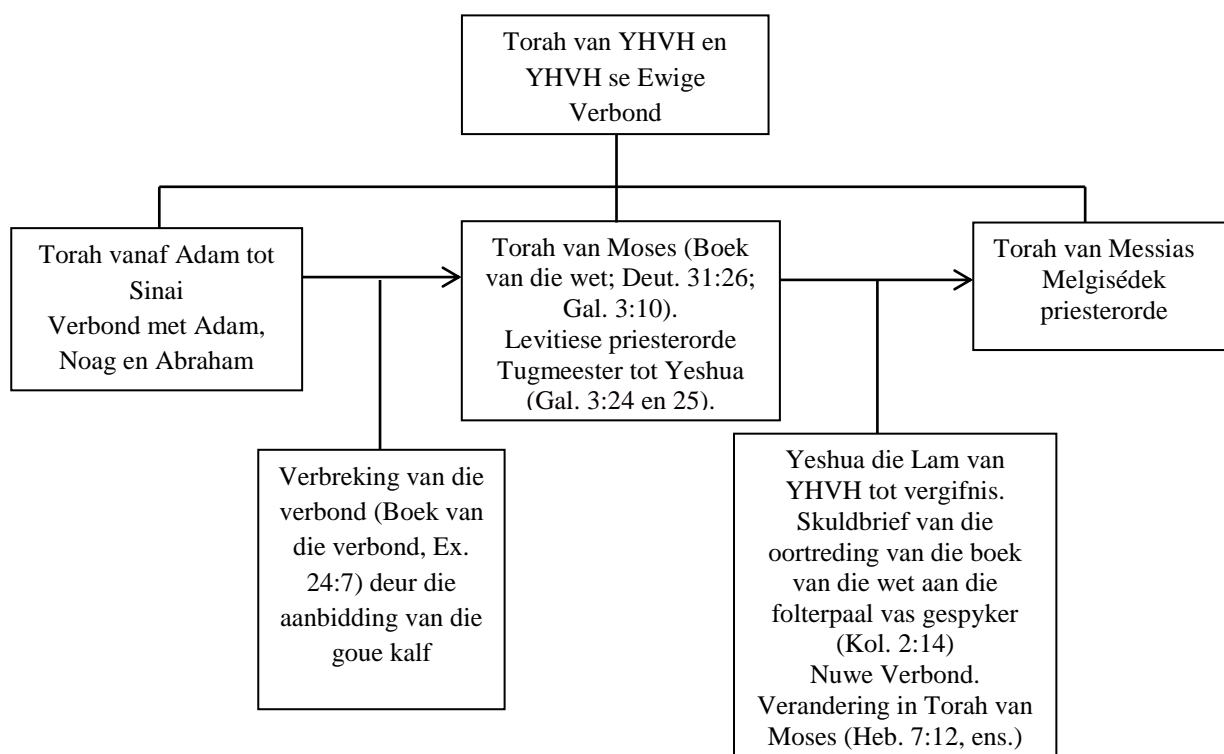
Torah van YHVH en YHVH se Ewige Verbond

Torah vanaf Adam tot Sinai
Verbond met Adam, Noag en Abraham

Torah van Moses (Boek van die wet; Deut. 31:26; Gal. 3:10).
Levitiese priesterorde
Tugmeester tot Yeshua (Gal. 3:24 en 25).

Torah van Messias
Melgisédek priesterorde

Verbreking van die verbond (Boek van die verbond, Ex. 24:7) deur die aanbidding van die goue kalf

Yeshua die Lam van YHVH tot vergifnis.
Skuldbrief van die oortreding van die boek van die wet aan die folterpaal vas gespyker (Kol. 2:14)
Nuwe Verbond.
Verandering in Torah van Moses (Heb. 7:12, ens.)